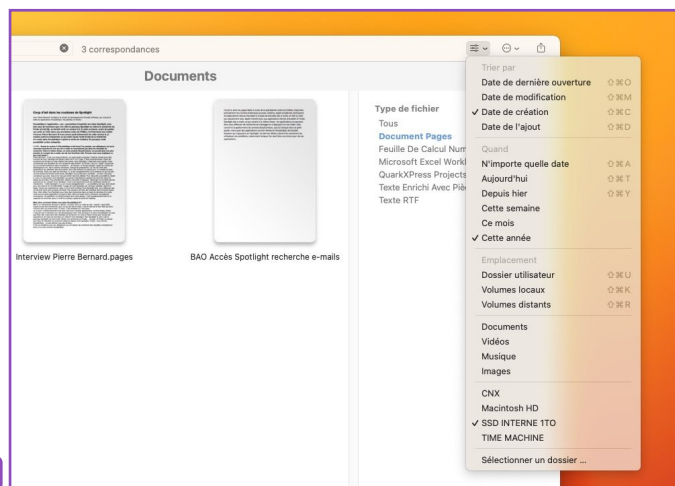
3 correspondances

Documents

Interview Pierre Bernard.pages

BAO Accès Spotlight recherche e-mails

Type de fichier
Tous
Document Pages
Feuille De Calcul Num
Microsoft Excel Workl
QuarkXPress Projects
Texte Enrichi Avec Piè
Texte RTF

Trier par
Date de dernière ouverture ⇧⌘O
Date de modification ⇧⌘M
✓ Date de création ⇧⌘C
Date de l'ajout ⇧⌘D

Quand
N'importe quelle date ⇧⌘A
Aujourd'hui ⇧⌘T
Depuis hier ⇧⌘Y
Cette semaine
Ce mois
✓ Cette année

Emplacement
Dossier utilisateur ⇧⌘U
Volumes locaux ⇧⌘K
Volumes distants ⇧⌘R

Documents
Vidéos
Musique
Images

CNX
Macintosh HD
✓ SSD INTERNE 1TO
TIME MACHINE

Sélectionner un dossier ...